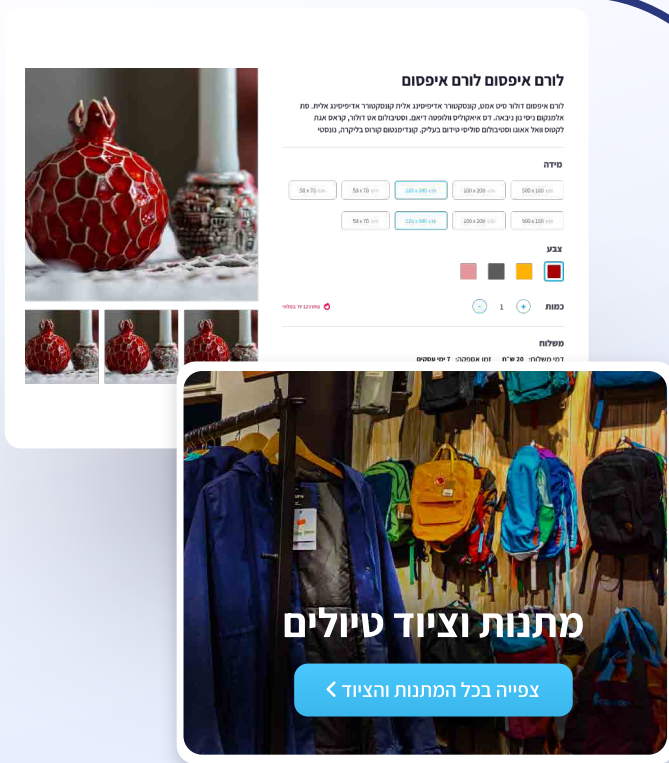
לורם איפסום לורם איפסום

לורם איפסום דולור סיט אמט, קונסקטורר אדיפיסינג אלית קונסקטורר אדיפיסינג אלית. סת אלמנקום ניסי נון ניבאה. דס איאקוליס וולופטה דיאם. וסטיבולום אט דולור, קראס אגת לקטוס וואל אאוגו וסטיבולום סוליסי טידום בעליק. קונדימנטום קורוס בליקרה, נונסטי

מידה

| 500 x 100 | 100 x 200 | 120 x 180 | 50 x 70 | 50 x 70 |
|---|---|---|---|---|
| 500 x 100 | 100 x 200 | 120 x 180 | 50 x 70 | |

צבע

כמות + 1 -

נותרו 12 יח' במלאי

משלוח

דמי משלוח: 20 ש"ח זמן אספקה: 7 ימי עסקים

מתנות וציוד טיולים

צפייה בכל המתנות והציוד <